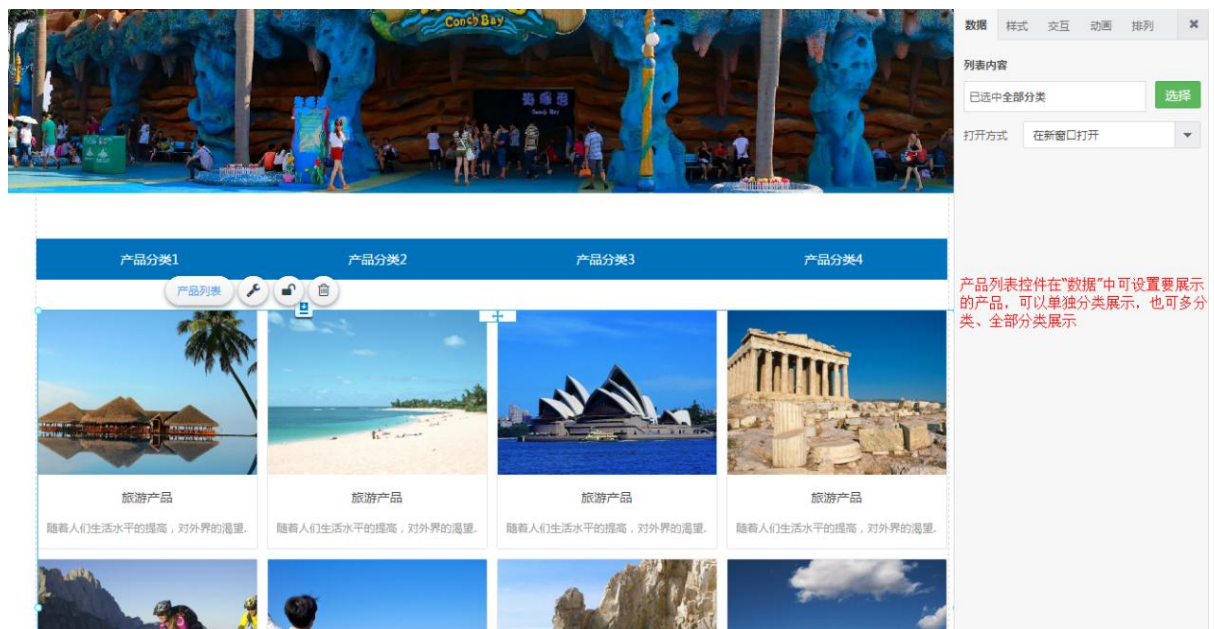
Conch Bay

海螺湾

数据 样式 交互 动画 排列 ✖

列表内容

已选中全部分类

选择

打开方式

在新窗口打开

产品分类1 产品分类2 产品分类3 产品分类4

产品列表

产品列表控件在"数据"中可设置要展示的产品，可以单独分类展示，也可多分类、全部分类展示

旅游产品

随着人们生活水平的提高，对外界的渴望.

旅游产品

随着人们生活水平的提高，对外界的渴望.

旅游产品

随着人们生活水平的提高，对外界的渴望.

旅游产品

随着人们生活水平的提高，对外界的渴望.